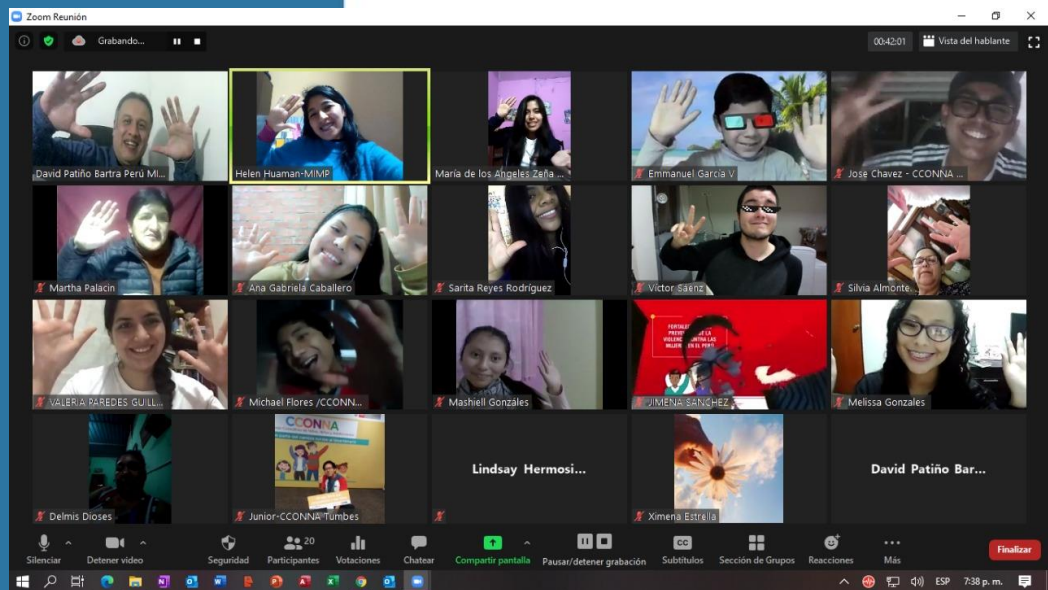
Zoom Reunión

Grabando...

00:42:01

Vista del hablante

David Patiño Bartra Perú MI...

Helen Huaman-MIMP

María de los Angeles Zeña ...

Emmanuel Garcia V

Jose Chavez - CCONNA ...

Martha Palacin

Ana Gabriela Caballero

Sarita Reyes Rodriguez

Victor Saenz

Silvia Almonte...

VALERIA PAREDES GUILL...

Michael Flores /CCONN...

Mashiell Gonzales

FORTALECIENDO LA PREVENCIÓN DE LA VIOLENCIA CONTRA LAS MUJERES EN EL PERÚ

JIMENA SANCHEZ

Melissa Gonzales

Delmis Dioses

CCONNA

Junior-CCONNA Tumbes

Lindsay Hermosi...

Ximena Estrella

David Patiño Bar...

Silenciar

Detener video

Seguridad

20 Participantes

Votaciones

Chatear

Compartir pantalla

Pausar/detener grabación

Subtítulos

Sección de Grupos

Reacciones

Más

Finalizar

ESP

7:38 p. m.